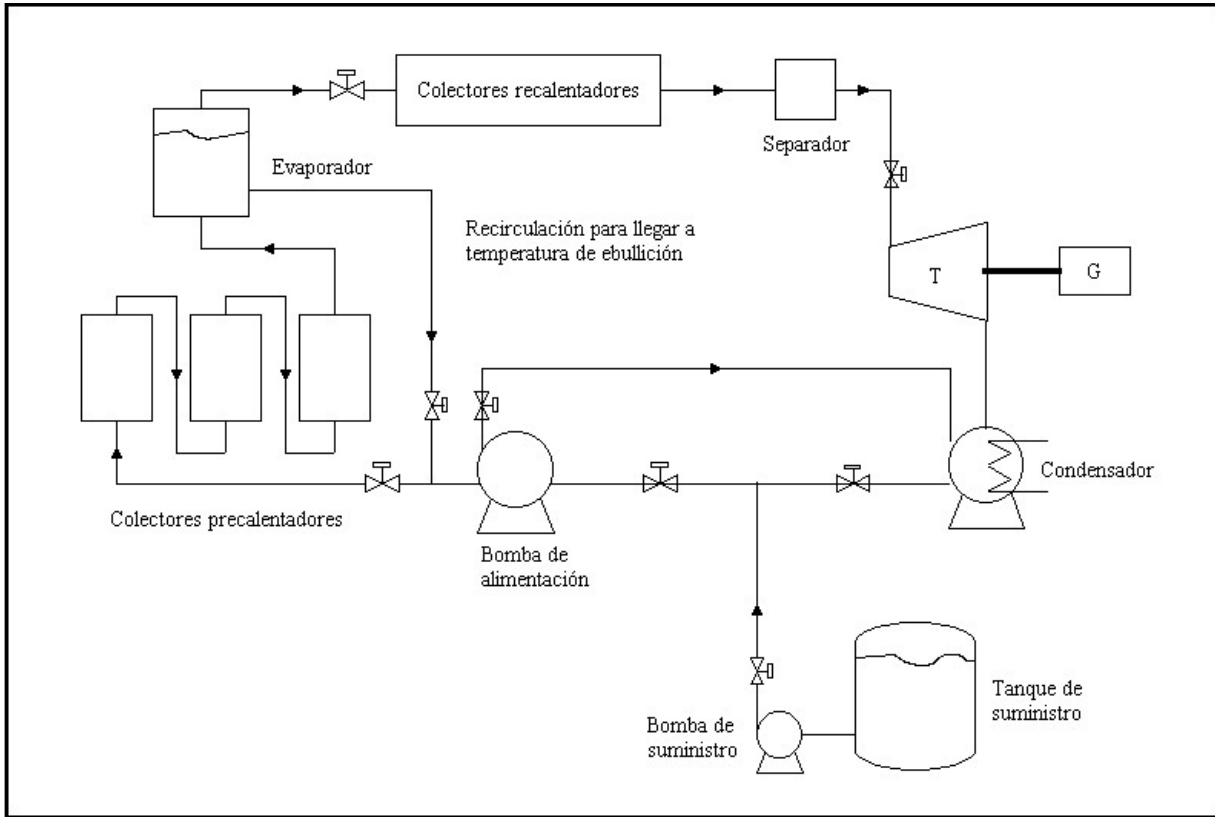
Colectores recalentadores

Separador

Evaporador

Recirculación para llegar a temperatura de ebullición

T

G

Condensador

Colectores precalentadores

Bomba de alimentación

Bomba de suministro

Tanque de suministro